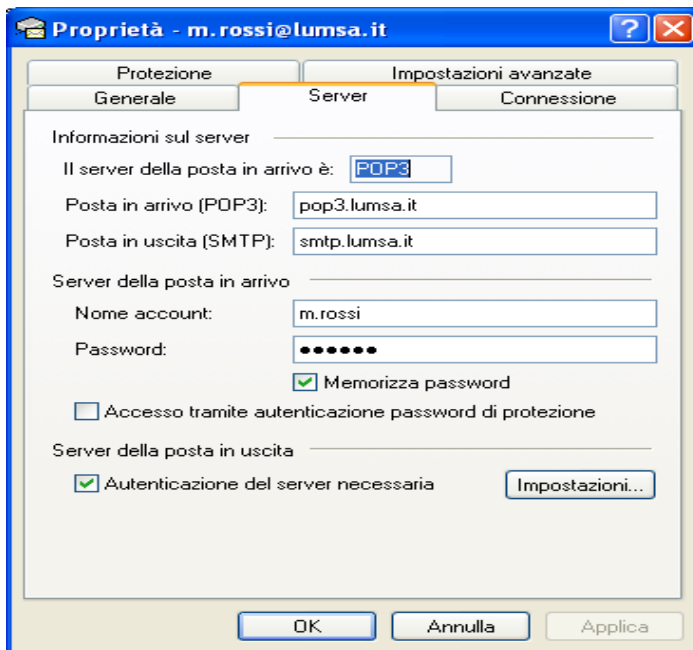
Proprietà - m.rossi@lumsa.it

Protezione
Impostazioni avanzate
Generale
Server
Connessione

Informazioni sul server
Il server della posta in arrivo è: POP3
Posta in arrivo (POP3): pop3.lumsa.it
Posta in uscita (SMTP): smtp.lumsa.it

Server della posta in arrivo
Nome account: m.rossi
Password: ••••••
Memorizza password
Accesso tramite autenticazione password di protezione

Server della posta in uscita
Autenticazione del server necessaria
Impostazioni...

OK
Annulla
Applica